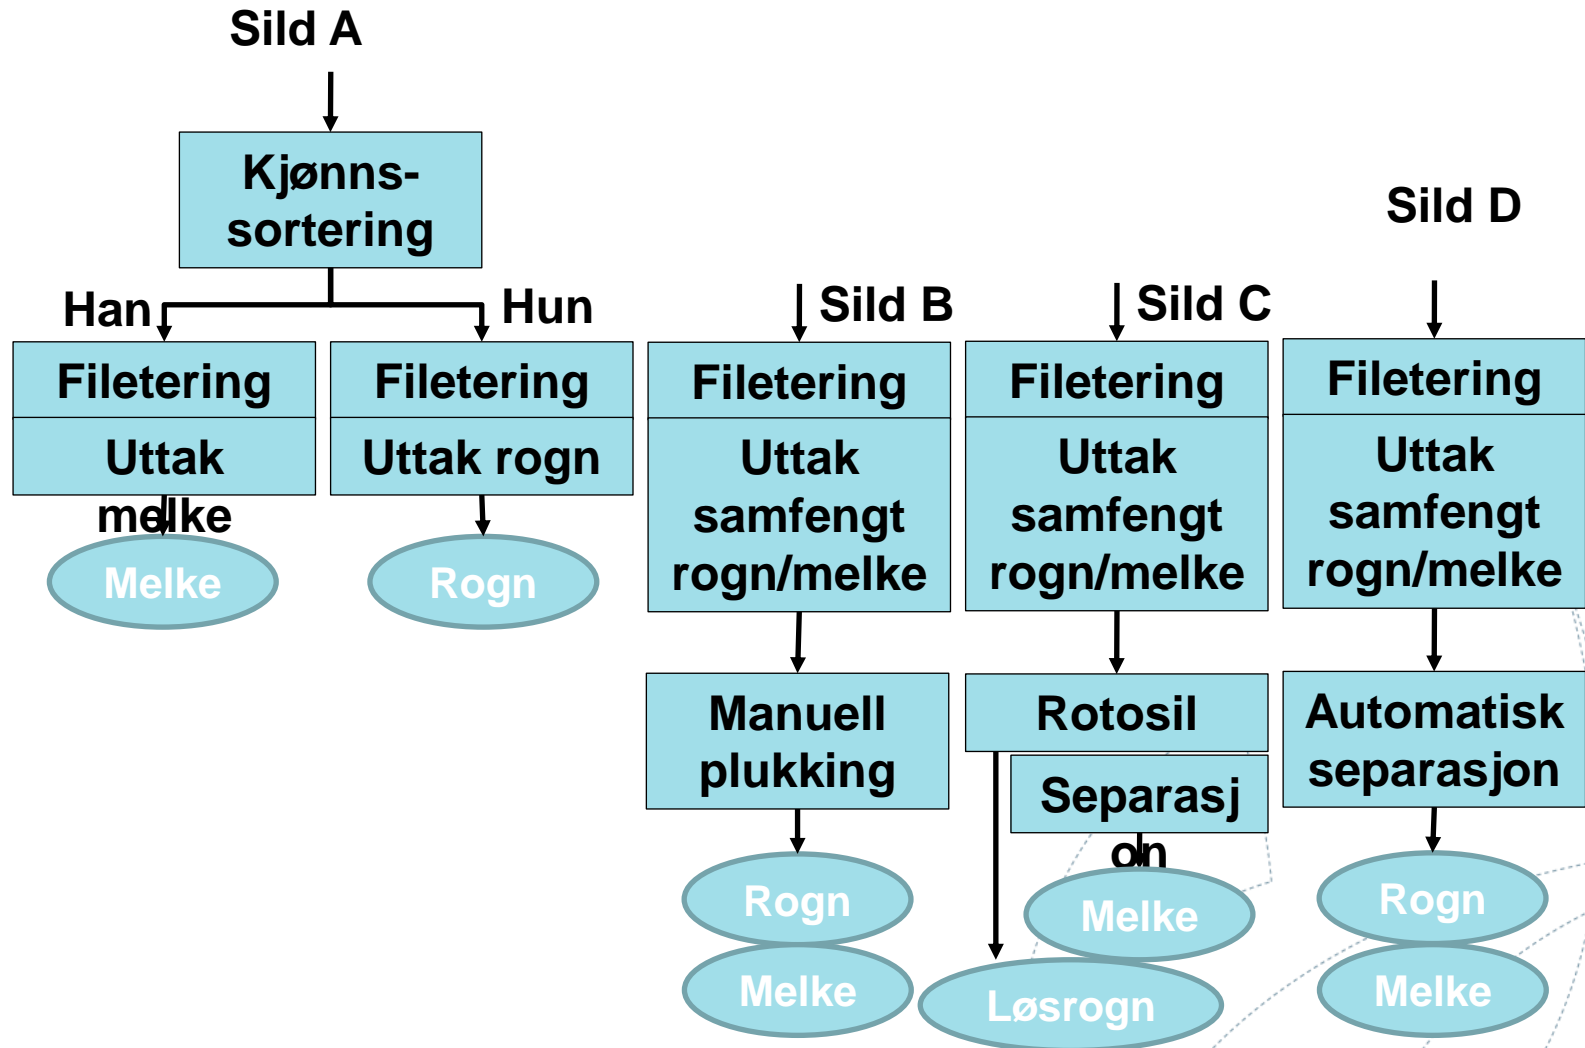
Sild A

Kjønns-sortering

Han

Hun

Filetering

Uttak melke

Melke

Filetering

Uttak rogn

Rogn

Sild B

Filetering

Uttak samfengt rogn/melke

Manuell plukking

Rogn

Melke

Sild C

Filetering

Uttak samfengt rogn/melke

Rotosil

Separasjon

Melke

Løsrogn

Sild D

Filetering

Uttak samfengt rogn/melke

Automatisk separasjon

Rogn

Melke